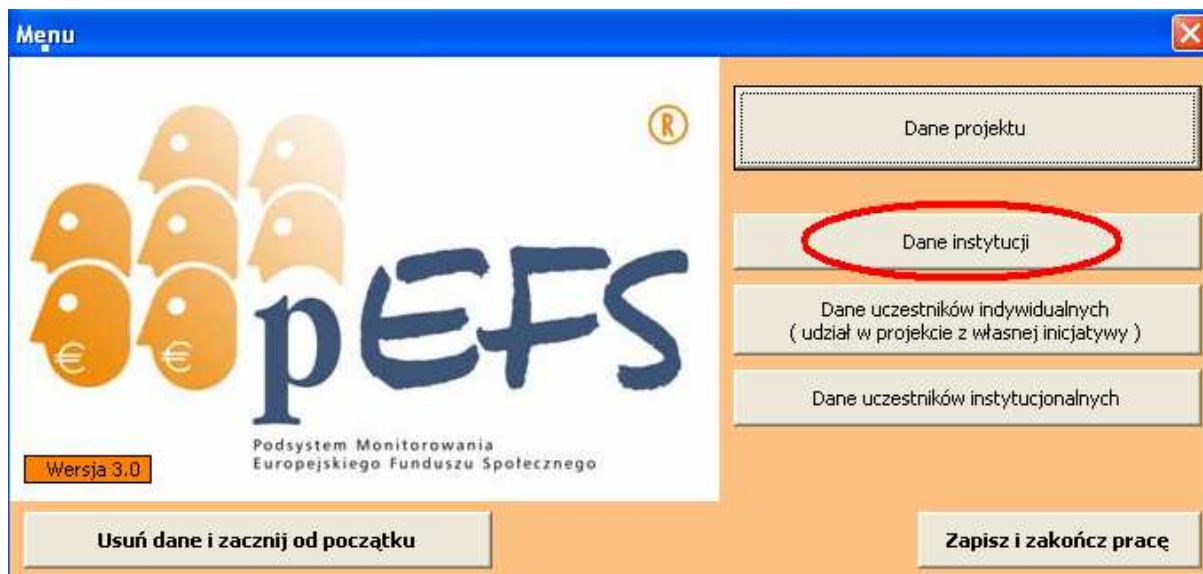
Menu

€ €

®

pEFS

Podsystem Monitorowania
Europejskiego Funduszu Społecznego

Wersja 3.0

Dane projektu

Dane instytucji

Dane uczestników indywidualnych
( udział w projekcie z własnej inicjatywy )

Dane uczestników instytucjonalnych

Usuń dane i zacznij od początku

Zapisz i zakończ pracę